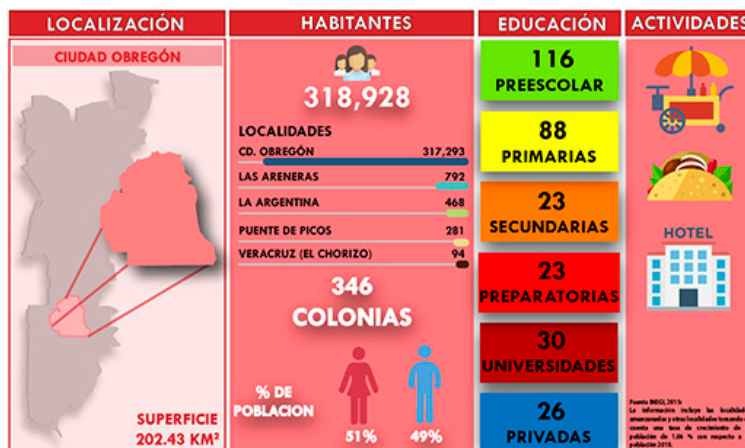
LOCALIZACIÓN

CIUDAD OBREGÓN

SUPERFICIE 202.43 KM²

HABITANTES

318,928

LOCALIDADES

CD. OBREGÓN 317,293

LAS ARENERAS 792

LA ARGENTINA 468

PUENTE DE PICOS 281

VERACRUZ (EL CHORIZO) 94

346 COLONIAS

% DE POBLACION

51%

49%

EDUCACIÓN

116 PREESCOLAR

88 PRIMARIAS

23 SECUNDARIAS

23 PREPARATORIAS

30 UNIVERSIDADES

26 PRIVADAS

ACTIVIDADES

HOTEL

Fuente: INEGI, 2015. La información incluye las localidades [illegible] cuenta una tasa de crecimiento de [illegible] población de 1.06 % con respecto a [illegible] población 2010.